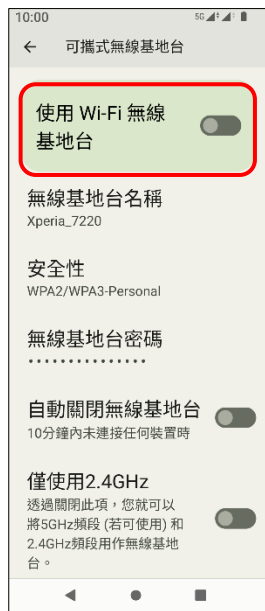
10:00
5G

←　可攜式無線基地台

使用 Wi-Fi 無線基地台

無線基地台名稱
Xperia_7220

安全性
WPA2/WPA3-Personal

無線基地台密碼
••••••••••••••••

自動關閉無線基地台
10分鐘內未連接任何裝置時

僅使用2.4GHz
透過關閉此項，您就可以將5GHz頻段 (若可使用) 和2.4GHz頻段用作無線基地台。